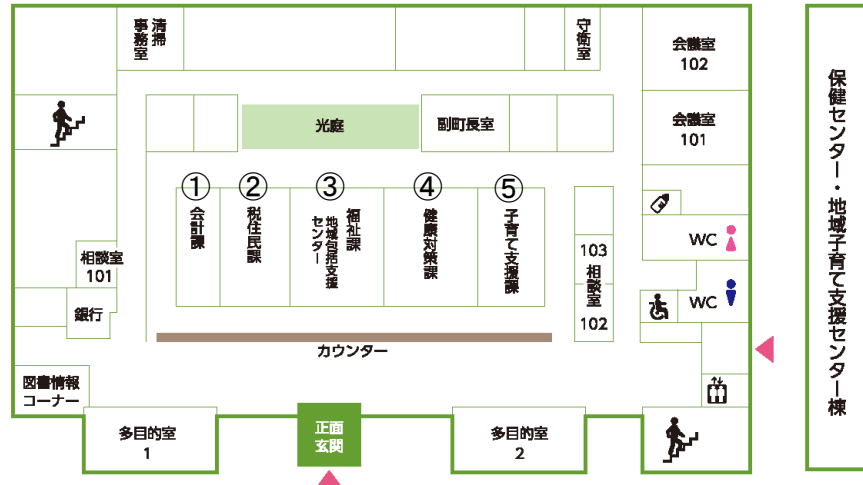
清掃事務室

守衛室

会議室 102

会議室 101

光庭

副町長室

① 会計課

② 税住民課

③ 福祉課 地域包括支援センター

④ 健康対策課

⑤ 子育て支援課

103 相談室 102

相談室 101

銀行

WC

WC

カウンター

図書情報コーナー

多目的室 1

正面玄関

多目的室 2

保健センター・地域子育て支援センター棟